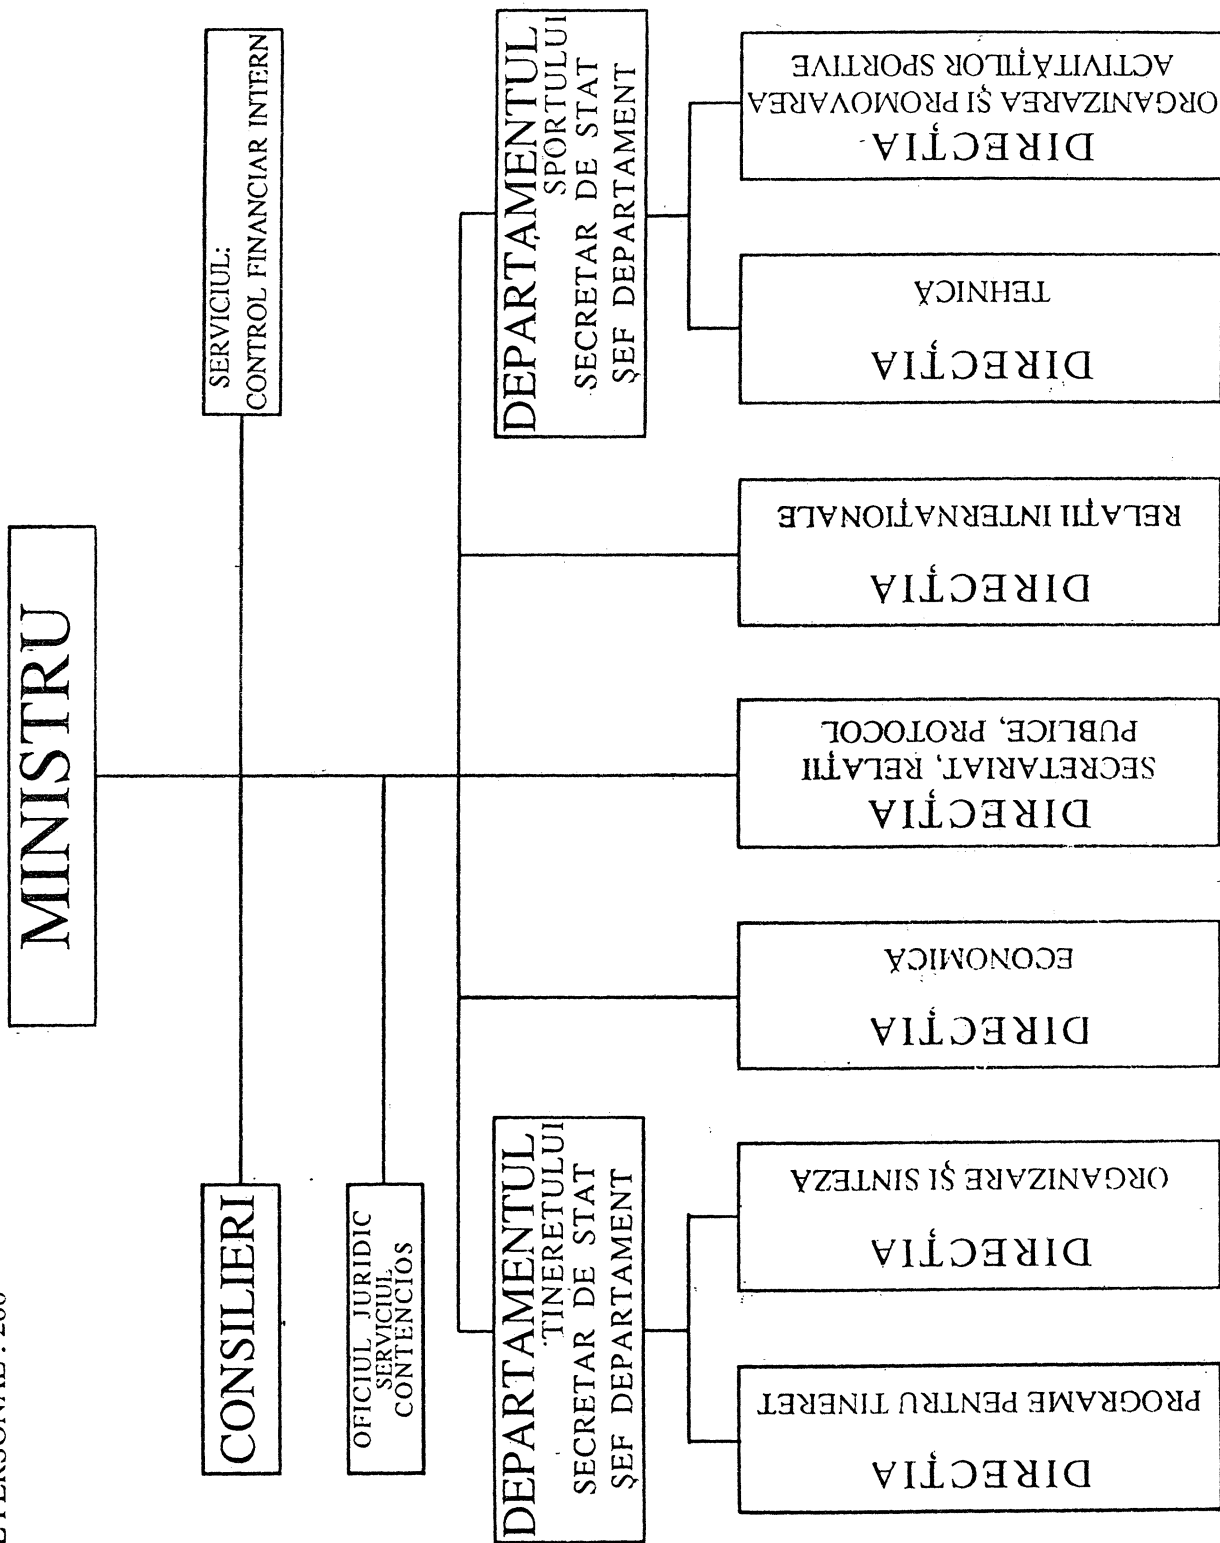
MINISTRU

CONSILIERI

SERVICIUL: CONTROL FINANCIAR INTERN

OFICIUL JURIDIC SERVICIUL CONTENCIOS

DEPARTAMENTUL TINERETULUI SECRETAR DE STAT ŞEF DEPARTAMENT

DEPARTAMENTUL SPORTULUI SECRETAR DE STAT ŞEF DEPARTAMENT

DIRECŢIA PROGRAME PENTRU TINERET

DIRECŢIA ORGANIZARE ŞI SINTEZA

DIRECŢIA ECONOMICA

DIRECŢIA SECRETARIAT, RELAŢII PUBLICE, PROTOCOL

DIRECŢIA RELAŢII INTERNAŢIONALE

DIRECŢIA TEHNICA

DIRECŢIA ORGANIZAREA ŞI PROMOVAREA ACTIVITĂŢILOR SPORTIVE

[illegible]PERSONAL : 200